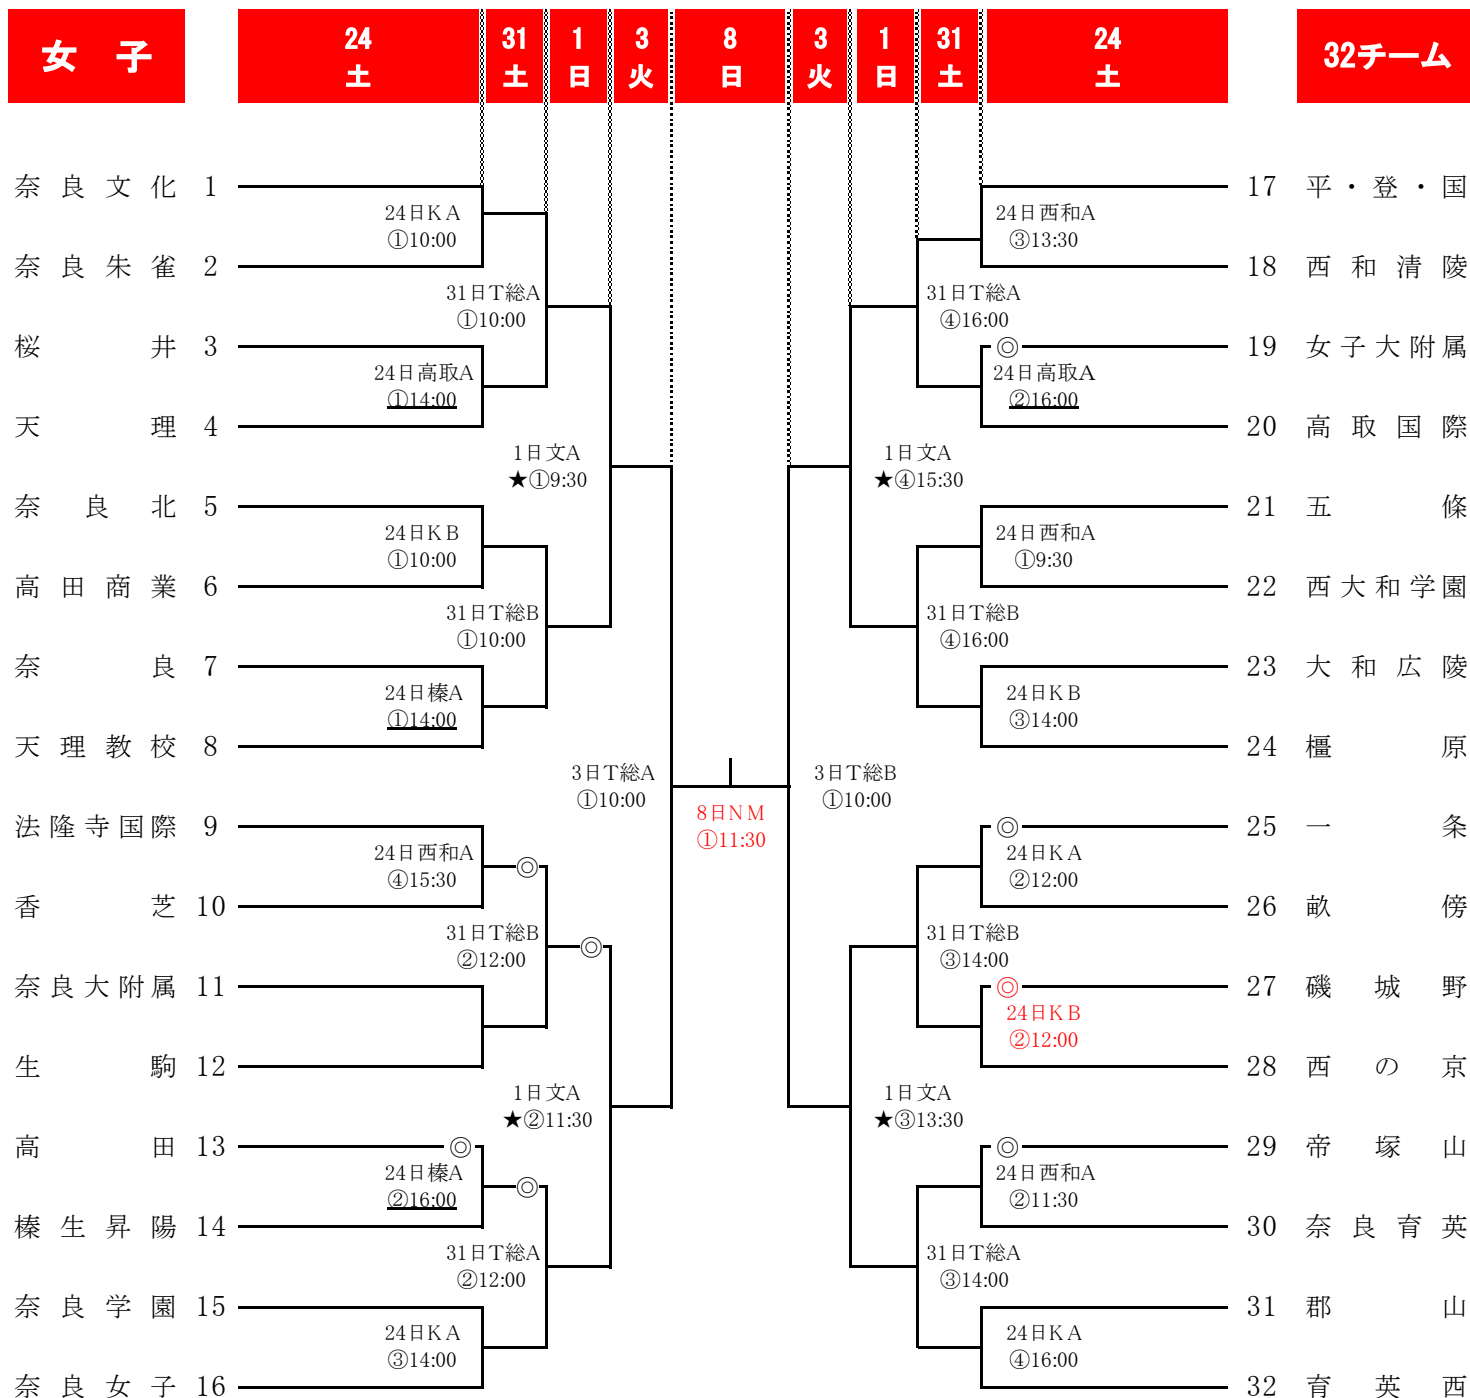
女子

| 24 土 | 31 土 | 1 日 | 3 火 | 8 日 | 3 火 | 1 日 | 31 土 | 24 土 |
|---|---|---|---|---|---|---|---|---|

32チーム

奈良文化 1
奈良朱雀 2
桜井 3
天理 4
奈良北 5
高田商業 6
奈良 7
天理教校 8
法隆寺国際 9
香芝 10
奈良大附属 11
生駒 12
高田 13
榛生昇陽 14
奈良学園 15
奈良女子 16

24日KA ①10:00
24日高取A ①14:00
31日T総A ①10:00
24日KB ①10:00
24日榛A ①14:00
31日T総B ①10:00
1日文A ★①9:30
24日西和A ④15:30
31日T総B ②12:00
24日榛A ②16:00
24日KA ③14:00
31日T総A ②12:00
1日文A ★②11:30
3日T総A ①10:00
◎
◎
◎
◎

8日NM ①11:30

3日T総B ①10:00
24日西和A ③13:30
24日高取A ②16:00
31日T総A ④16:00
1日文A ★④15:30
24日西和A ①9:30
24日KB ③14:00
31日T総B ④16:00
24日KA ②12:00
24日KB ②12:00
31日T総B ③14:00
24日西和A ②11:30
24日KA ④16:00
31日T総A ③14:00
1日文A ★③13:30
◎
◎
◎
◎

17 平・登・国
18 西和清陵
19 女子大附属
20 高取国際
21 五條
22 西大和学園
23 大和広陵
24 橿原
25 一条
26 畝傍
27 磯城野
28 西の京
29 帝塚山
30 奈良育英
31 郡山
32 育英西